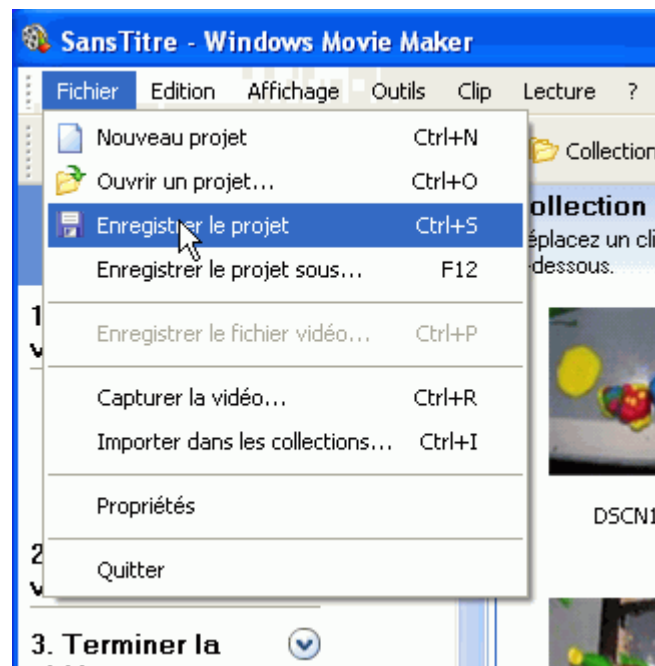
SansTitre - Windows Movie Maker

Fichier Edition Affichage Outils Clip Lecture ?

Nouveau projet Ctrl+N
Ouvrir un projet... Ctrl+O
Enregistrer le projet Ctrl+S
Enregistrer le projet sous... F12

Enregistrer le fichier vidéo... Ctrl+P

Capturer la vidéo... Ctrl+R
Importer dans les collections... Ctrl+I

Propriétés

Quitter

Collection

ollection
éplacez un cli
-dessous.

1
v

DSCN1

2
v

3. Terminer la